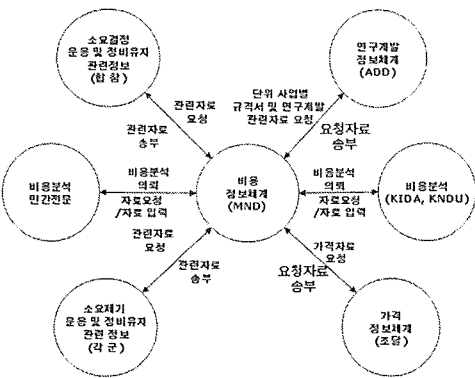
소요결정
운용 및 정비유지
관련정보
(합 참)

연구개발
정보체계
(ADD)

관련자료
요청

관련자료
송부

단위 사업별
규격서 및 연구개발
관련자료 요청

요청자료
송부

비용분석
민간전문

비용분석
의뢰
자료요청
/자료 입력

비용
정보체계
(MND)

비용분석
의뢰
자료요청
/자료 입력

비용분석
(KIDA, KNDU)

관련자료
요청

관련자료
송부

가격자료
요청

요청자료
송부

소요제기
운용 및 정비유지
관련 정보
(각 군)

가격
정보체계
(조달)